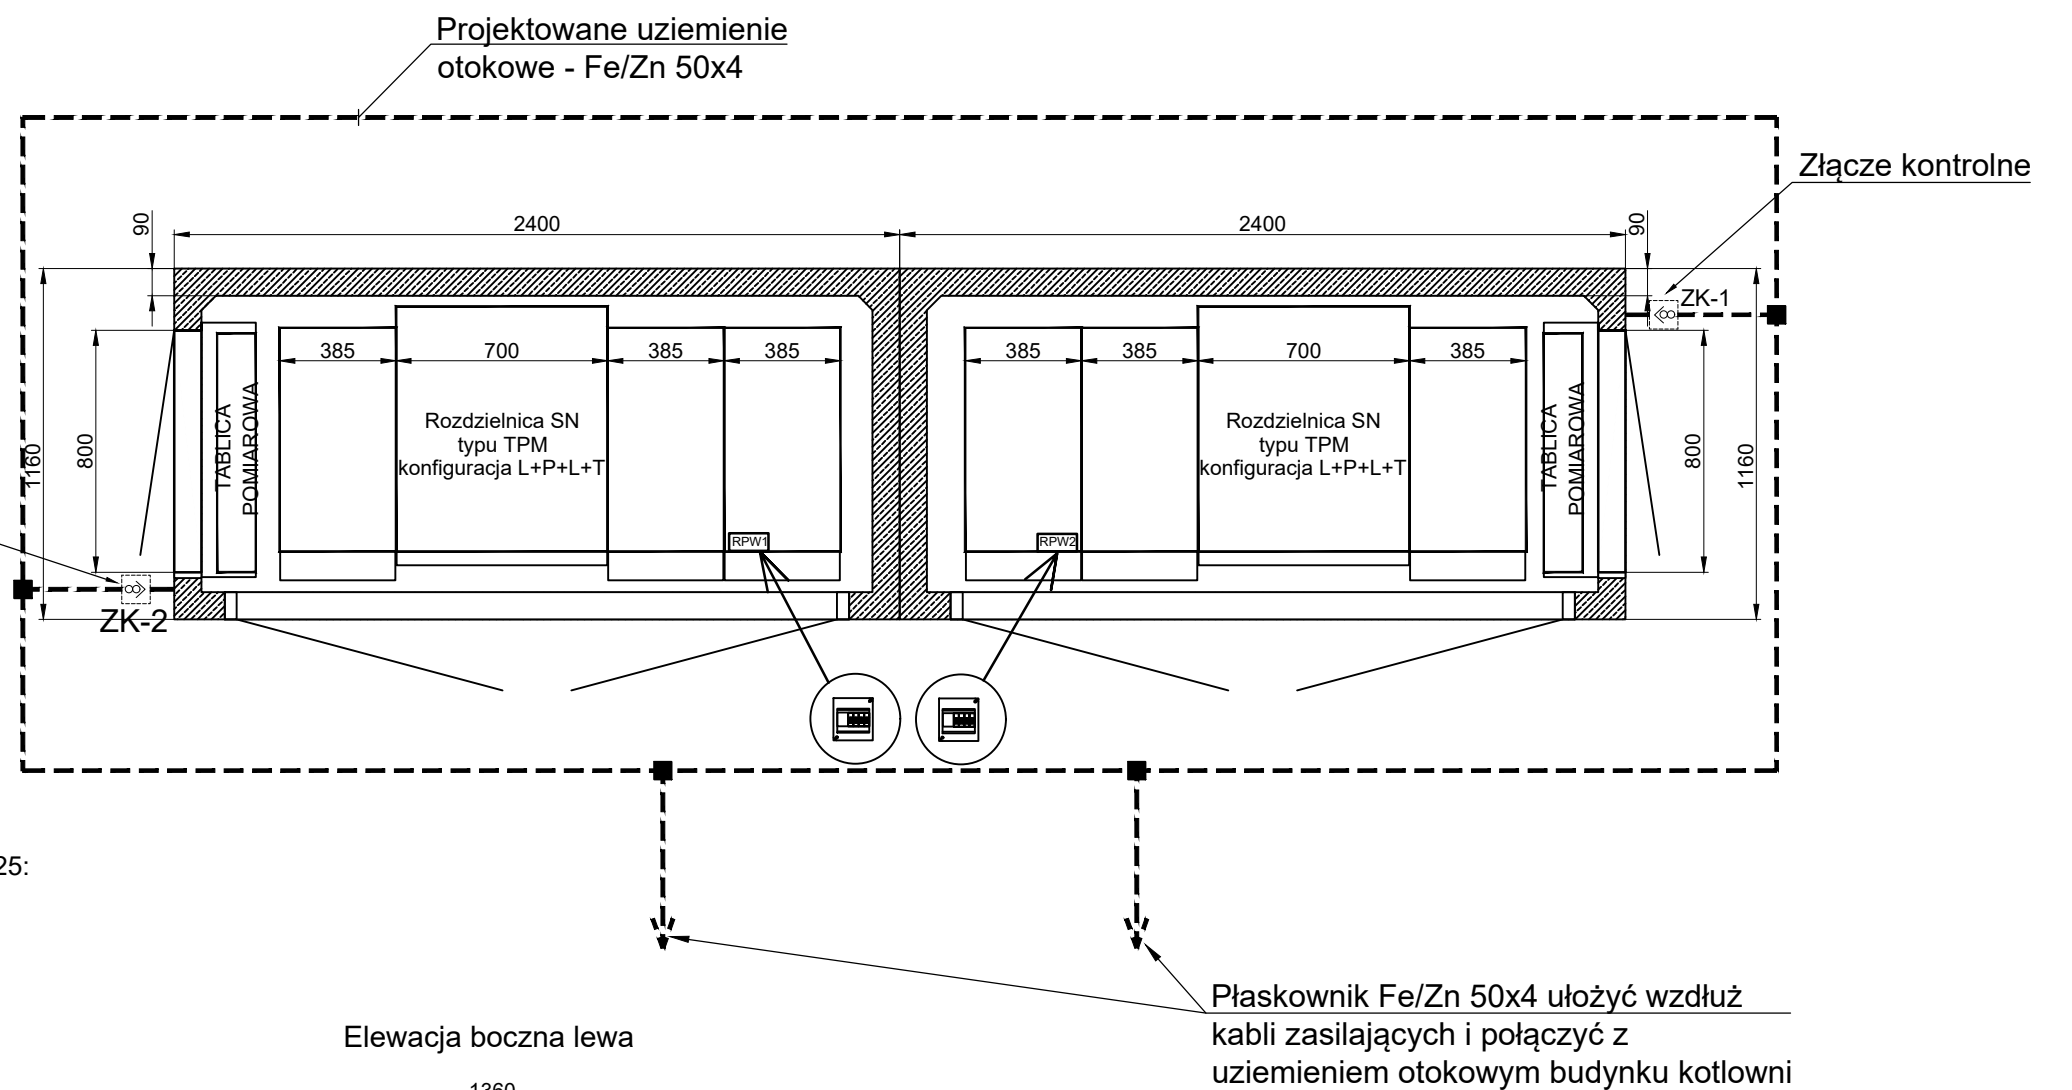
Projektowane uziemienie otokowe - Fe/Zn 50x4

Złącze kontrolne

90

2400

2400

90

ZK-1

385

700

385

385

385

385

700

385

1160

800

TABLICA POMIAROWA

Rozdzielnica SN typu TPM konfiguracja L+P+L+T

Rozdzielnica SN typu TPM konfiguracja L+P+L+T

TABLICA POMIAROWA

800

1160

RPW1

RPW2

ZK-2

25:

Płaskownik Fe/Zn 50x4 ułożyć wzdłuż kabli zasilających i połączyć z uziemieniem otokowym budynku kotlowni

Elewacja boczna lewa

1360